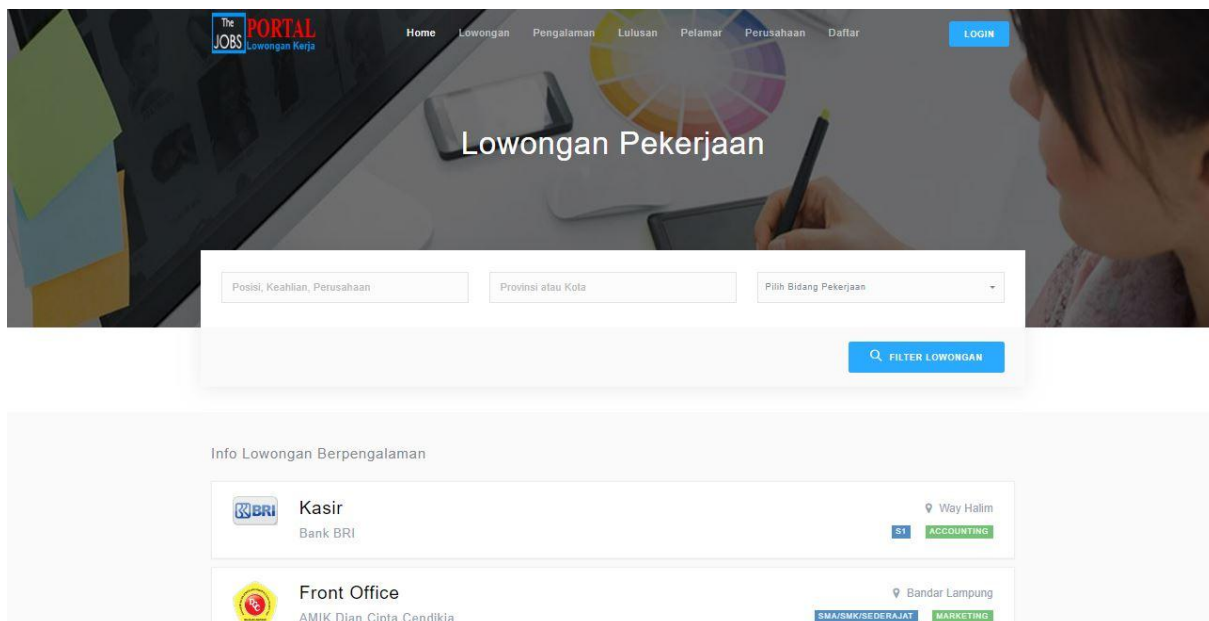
The JOBS PORTAL Lowongan Kerja

Home Lowongan Pengalaman Lulusan Pelamar Perusahaan Daftar

LOGIN

Lowongan Pekerjaan

Posisi, Keahlian, Perusahaan

Provinsi atau Kota

Pilih Bidang Pekerjaan

FILTER LOWONGAN

Info Lowongan Berpengalaman

BRI

Kasir

Bank BRI

Way Halim

S1 ACCOUNTING

Front Office

AMIK Dian Cipta Cendikia

Bandar Lampung

SMA/SMK/SEDERAJAT MARKETING